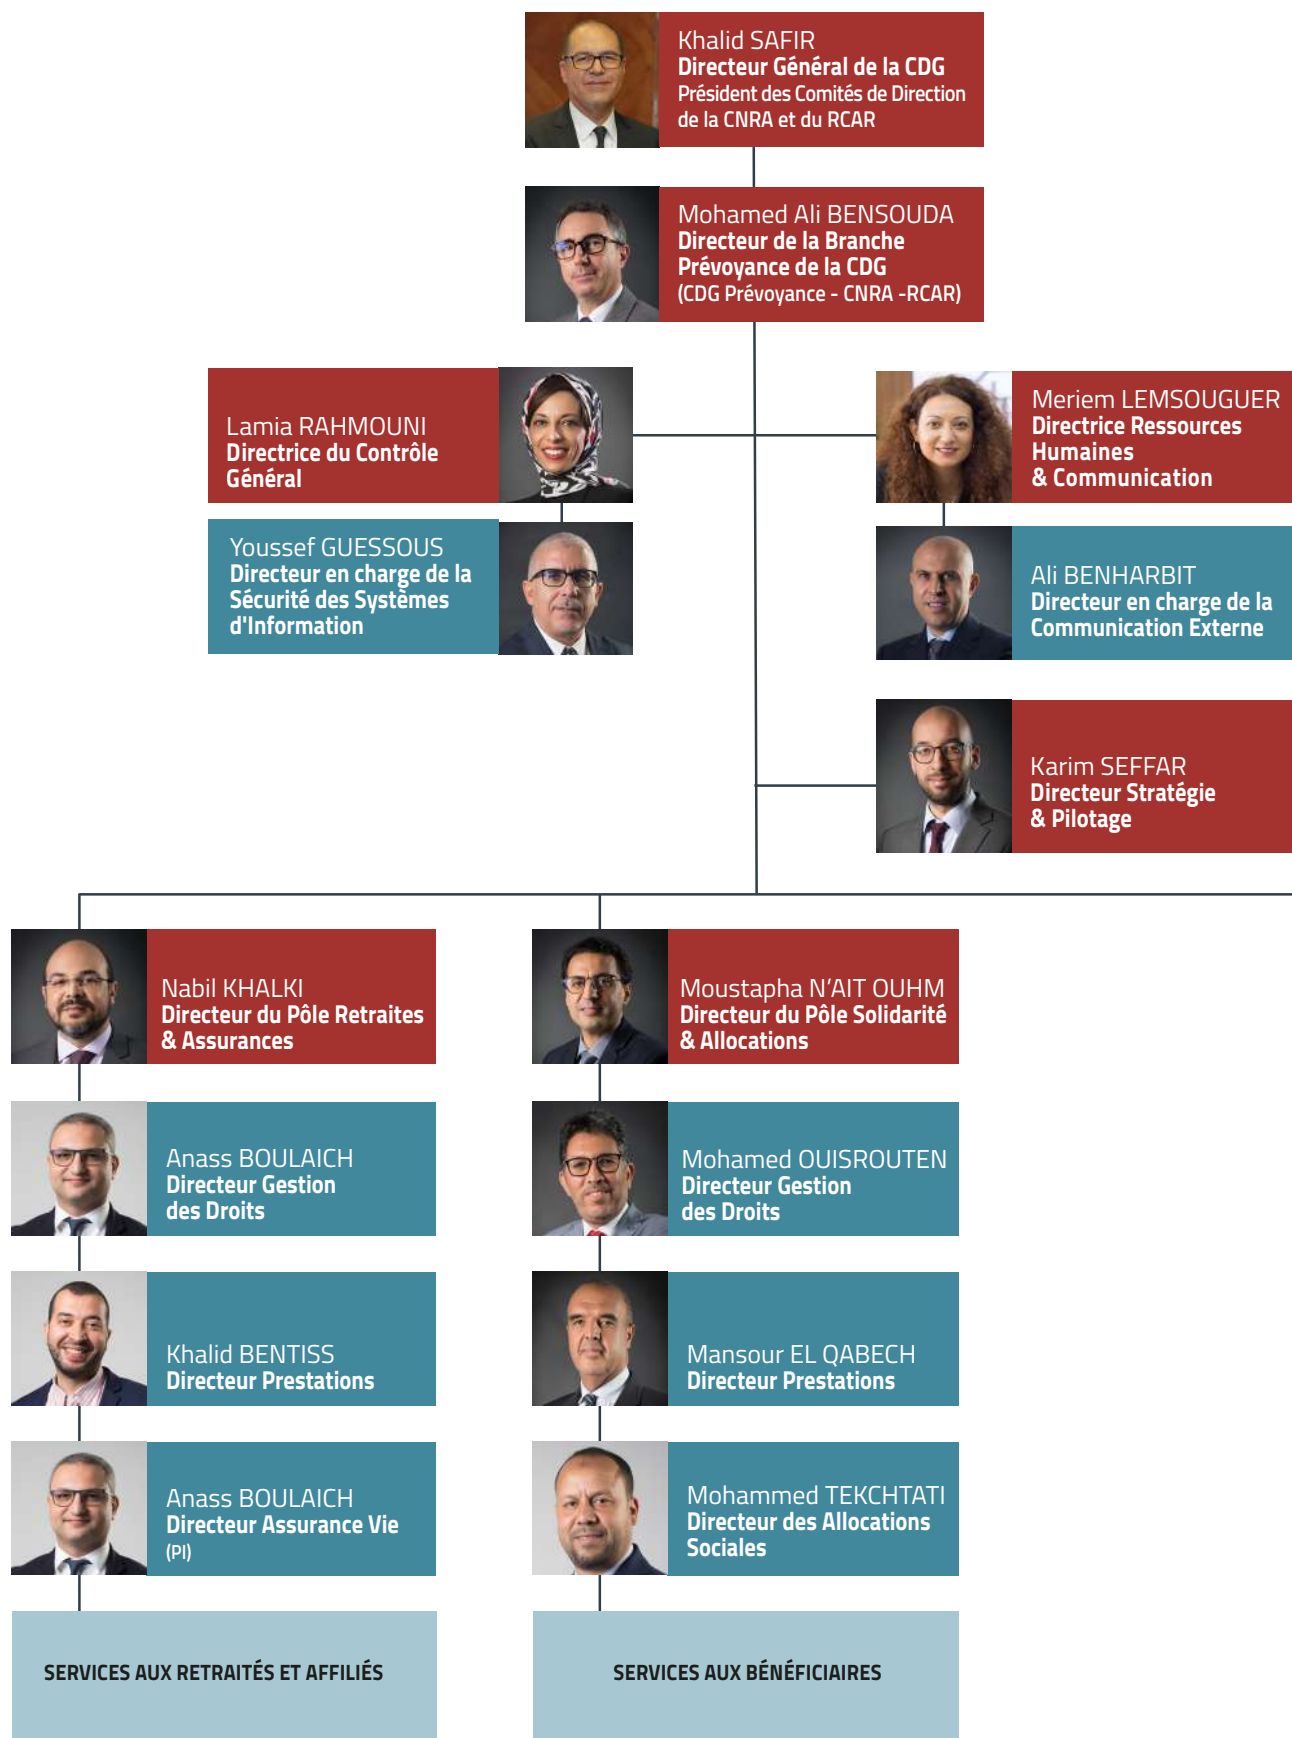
Khalid SAFIR
Directeur Général de la CDG
Président des Comités de Direction de la CNRA et du RCAR

Mohamed Ali BENSOUDA
Directeur de la Branche Prévoyance de la CDG
(CDG Prévoyance - CNRA -RCAR)

Lamia RAHMOUNI
Directrice du Contrôle Général

Youssef GUESSOUS
Directeur en charge de la Sécurité des Systèmes d'Information

Meriem LEMSOUGUER
Directrice Ressources Humaines & Communication

Ali BENHARBIT
Directeur en charge de la Communication Externe

Karim SEFFAR
Directeur Stratégie & Pilotage

Nabil KHALKI
Directeur du Pôle Retraites & Assurances

Anass BOULAICH
Directeur Gestion des Droits

Khalid BENTISS
Directeur Prestations

Anass BOULAICH
Directeur Assurance Vie
(PI)

SERVICES AUX RETRAITÉS ET AFFILIÉS

Moustapha N'AIT OUHM
Directeur du Pôle Solidarité & Allocations

Mohamed OUISROUTEN
Directeur Gestion des Droits

Mansour EL QABECH
Directeur Prestations

Mohammed TEKCHTATI
Directeur des Allocations Sociales

SERVICES AUX BÉNÉFICIAIRES